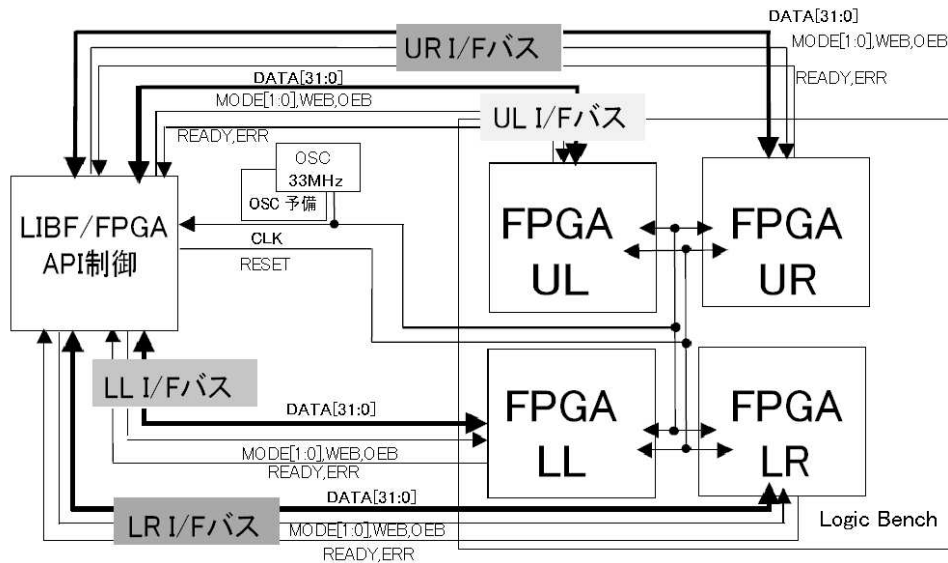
DATA[31:0]
MODE[1:0],WEB,OEB
READY,ERR
UR I/Fバス
DATA[31:0]
MODE[1:0],WEB,OEB
READY,ERR
UL I/Fバス
OSC
33MHz
OSC 予備
LIBF/FPGA
API制御
CLK
RESET
FPGA
UL
FPGA
UR
LL I/Fバス
DATA[31:0]
MODE[1:0],WEB,OEB
READY,ERR
FPGA
LL
FPGA
LR
DATA[31:0]
LR I/Fバス
MODE[1:0],WEB,OEB
READY,ERR
Logic Bench